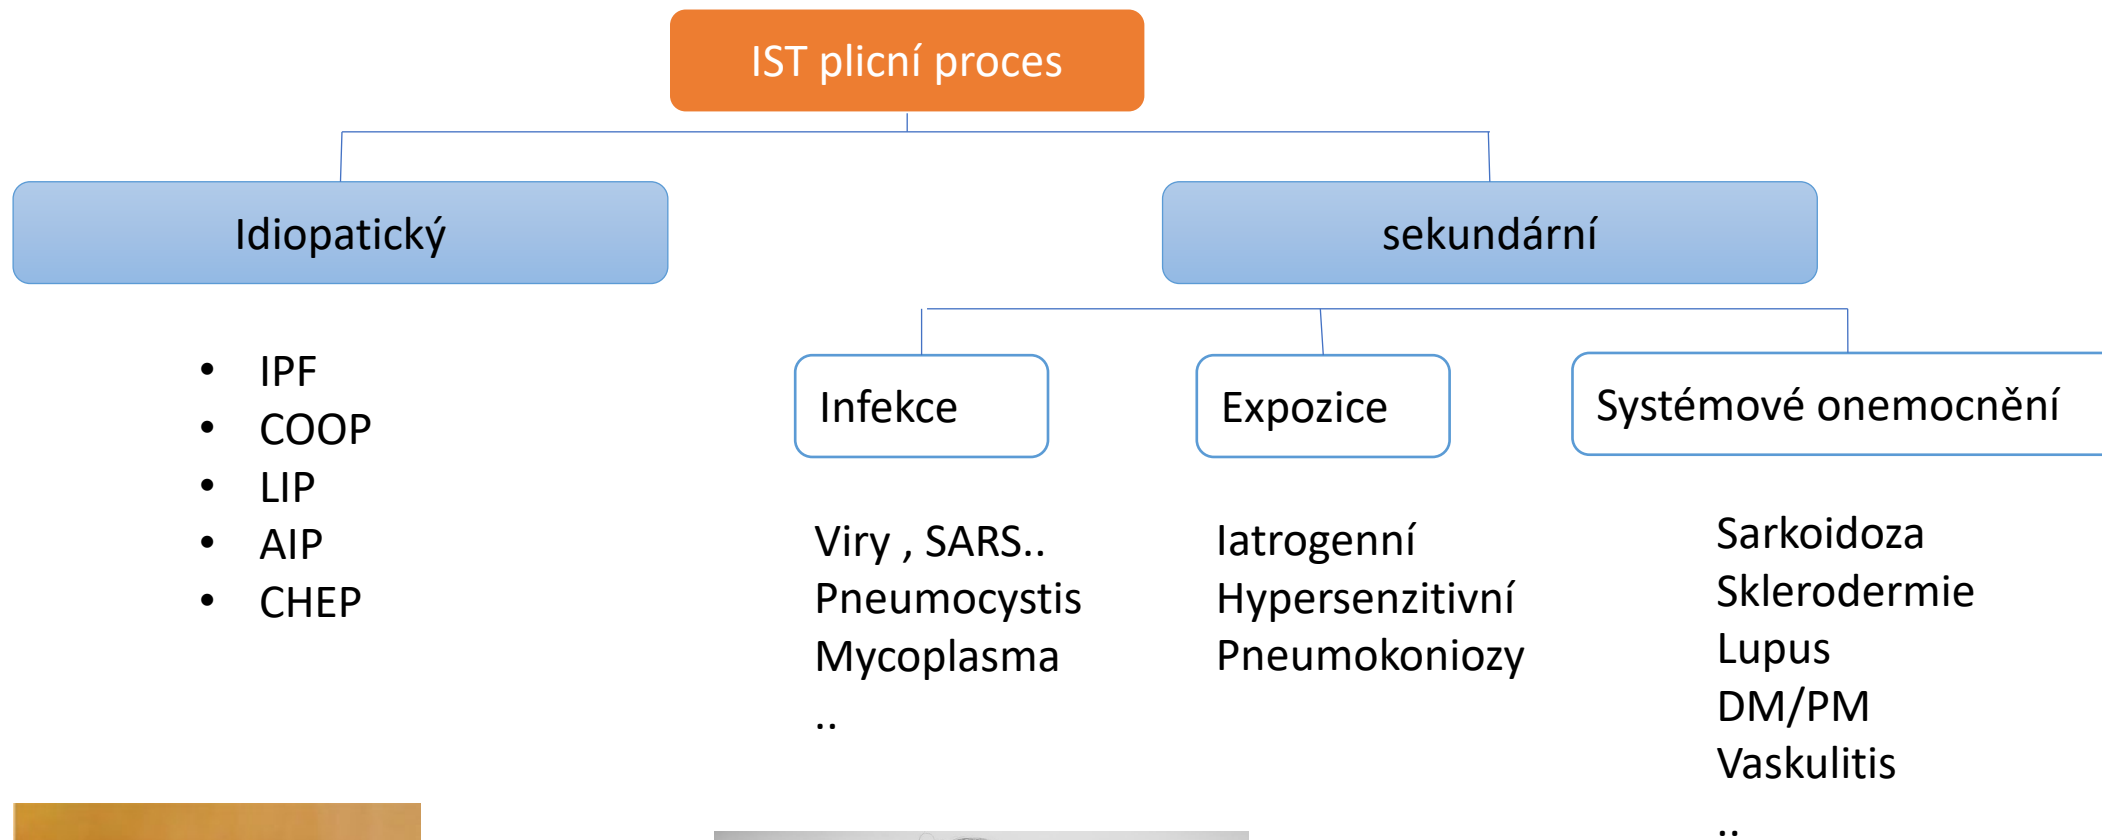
IST plicní proces

Idiopatický

sekundární

- IPF
- COOP
- LIP
- AIP
- CHEP

Infekce

Expozice

Systémové onemocnění

Viry , SARS..
Pneumocystis
Mycoplasma
..

Iatrogenní
Hypersenzitivní
Pneumokoniozy

Sarkoidoza
Sklerodermie
Lupus
DM/PM
Vaskulitis
..